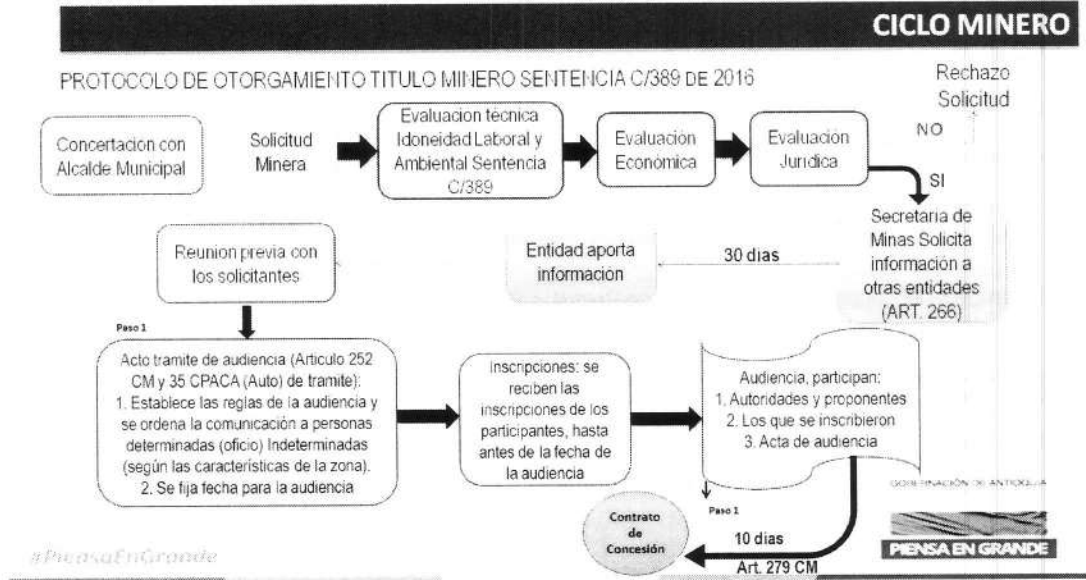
CICLO MINERO

PROTOCOLO DE OTORGAMIENTO TITULO MINERO SENTENCIA C/389 DE 2016

Rechazo Solicitud

Concertacion con Alcalde Municipal

Solicitud Minera

Evaluacion técnica Idoneidad Laboral y Ambiental Sentencia C/389

Evaluacion Económica

Evaluacion Jurídica

NO

SI

Secretaria de Minas Solicita información a otras entidades (ART. 266)

30 dias

Entidad aporta informacion

Reunion previa con los solicitantes

Paso 1

Acto tramite de audiencia (Articulo 252 CM y 35 CPACA (Auto) de tramite):
1. Establece las reglas de la audiencia y se ordena la comunicación a personas determinadas (oficio) Indeterminadas (según las características de la zona).
2. Se fija fecha para la audiencia

Inscripciones: se reciben las inscripciones de los participantes, hasta antes de la fecha de la audiencia

Audiencia, participan:
1. Autoridades y proponentes
2. Los que se inscribieron
3. Acta de audiencia

GOBERNACIÓN DE ANTIOQUIA

Paso 1

Contrato de Concesión

10 dias
Art. 279 CM

#PiensaEnGrande

PIENSA EN GRANDE